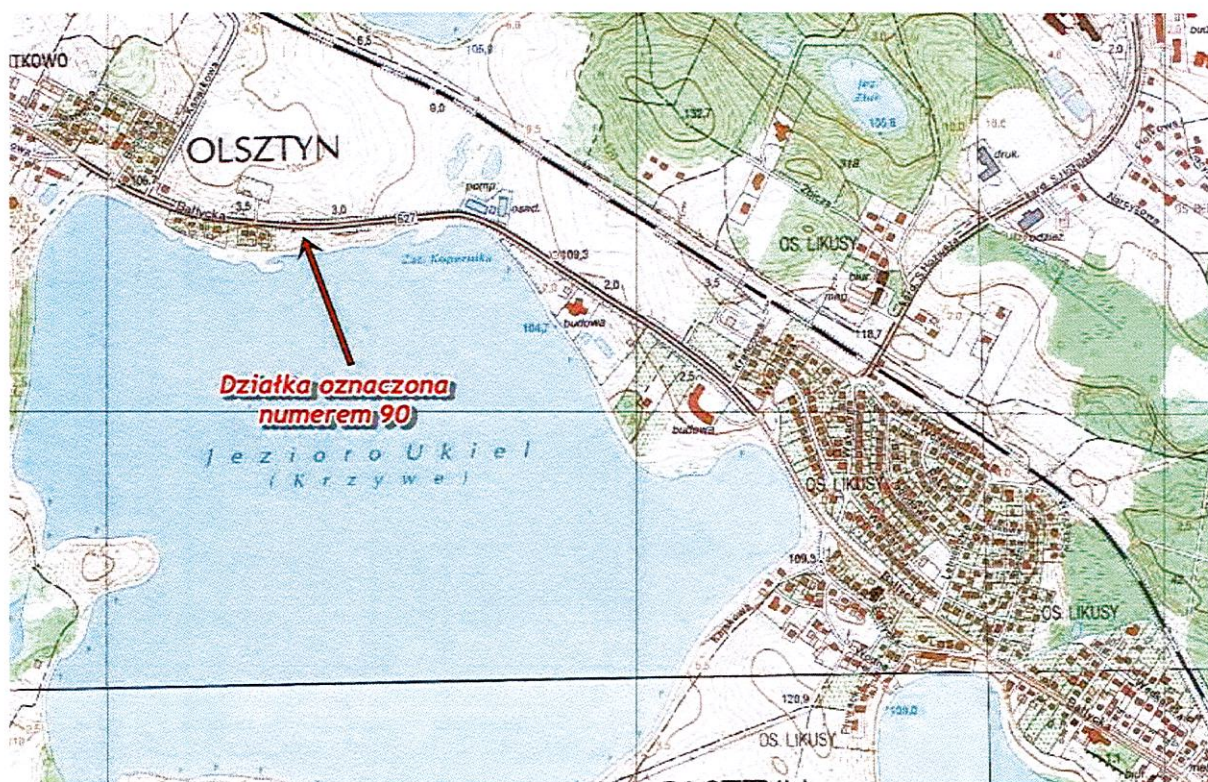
TKOWO
OLSZTYN
6,5
105,8
9,0
Bałtycka
3,5
3,0
527
pomp.
oczd.
Zat. Kopernika
109,3
2,0
budowa
104,7
2,5
budowa
132,7
jez. Żbik
105,6
Żbiczy
OS. LIKUSY
druk.
118,7
Działka oznaczona numerem 90
Jezioro Ukiel
(Krzywe)
OS. LIKUSY
109,5
OS. LIKUSY
120,9
109,0
OS. LIKUSY